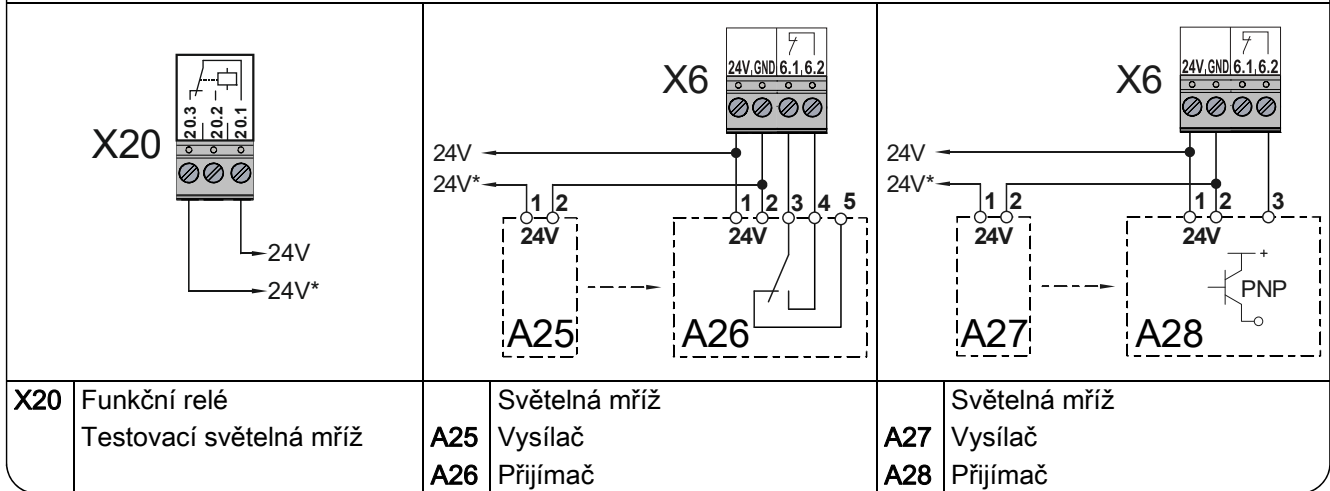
20.3 20.2 20.1

X20

24V

24V*

X6

24V GND 6.1 6.2

24V

24V*

1 2

24V

1 2 3 4 5

24V

A25

A26

X6

24V GND 6.1 6.2

24V

24V*

1 2

24V

1 2 3

24V

+

PNP

A27

A28

| X20 | Funkční relé | | Světelná mříž | | Světelná mříž |
|---|---|---|---|---|---|
| | Testovací světelná mříž | A25 | Vysílač | A27 | Vysílač |
| | | A26 | Přijímač | A28 | Přijímač |